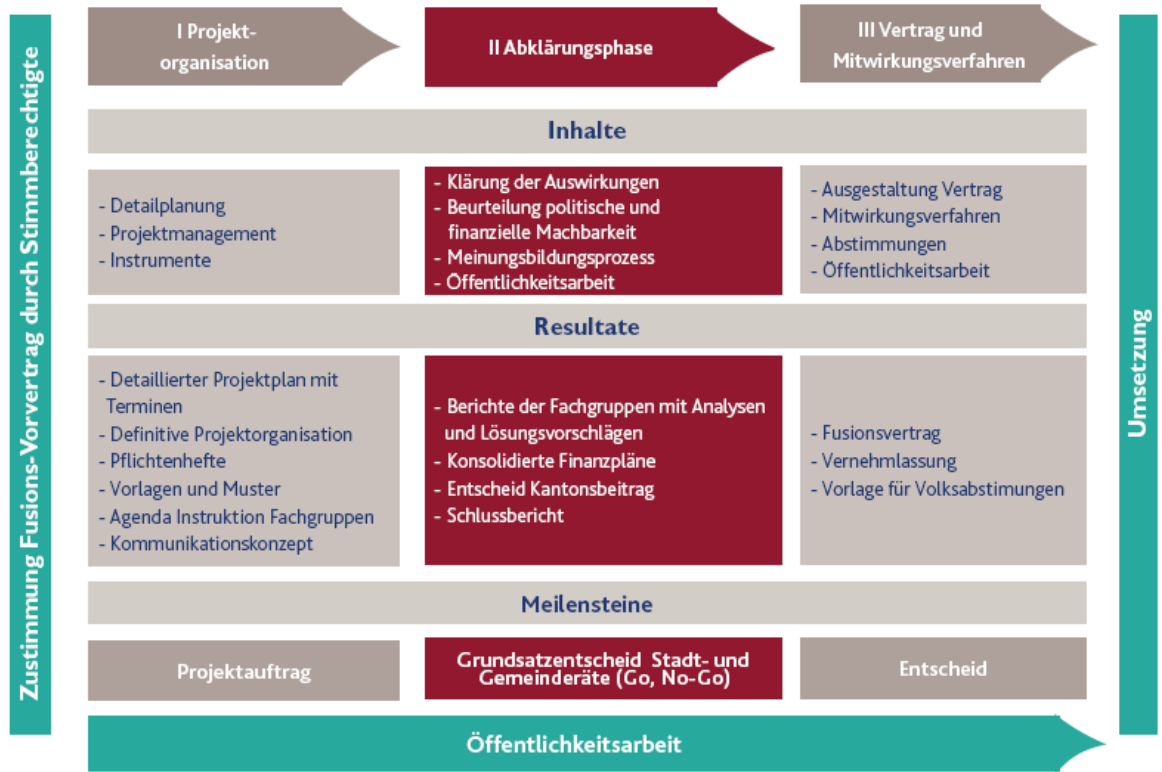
Zustimmung Fusions-Vorvertrag durch Stimmberechtigte

I Projektorganisation

II Abklärungsphase

III Vertrag und Mitwirkungsverfahren

Inhalte

- Detailplanung
- Projektmanagement
- Instrumente

- Klärung der Auswirkungen
- Beurteilung politische und finanzielle Machbarkeit
- Meinungsbildungsprozess
- Öffentlichkeitsarbeit

- Ausgestaltung Vertrag
- Mitwirkungsverfahren
- Abstimmungen
- Öffentlichkeitsarbeit

Resultate

- Detaillierter Projektplan mit Terminen
- Definitive Projektorganisation
- Pflichtenhefte
- Vorlagen und Muster
- Agenda Instruktion Fachgruppen
- Kommunikationskonzept

- Berichte der Fachgruppen mit Analysen und Lösungsvorschlägen
- Konsolidierte Finanzpläne
- Entscheid Kantonsbeitrag
- Schlussbericht

- Fusionsvertrag
- Vernehmlassung
- Vorlage für Volksabstimungen

Meilensteine

Projektauftrag

Grundsatzentscheid Stadt- und Gemeinderäte (Go, No-Go)

Entscheid

Öffentlichkeitsarbeit

Umsetzung